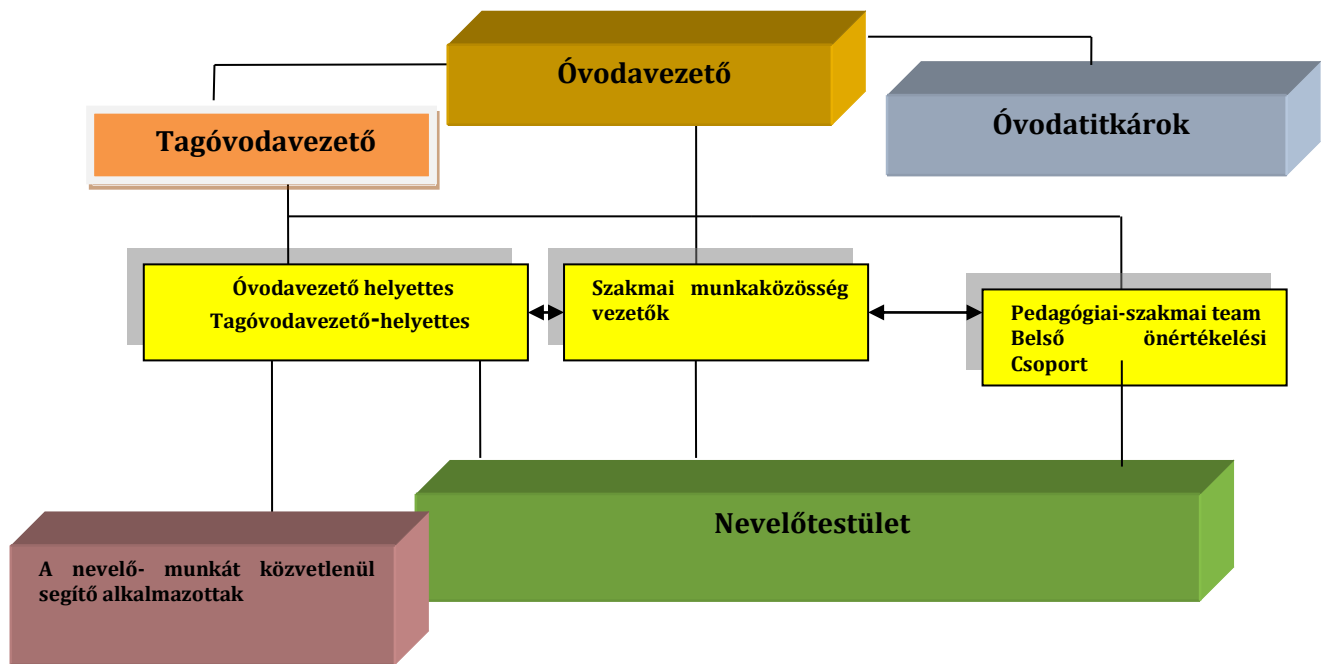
Óvodavezető

Tagóvodavezető

Óvodatitkárok

Óvodavezető helyettes
Tagóvodavezető-helyettes

Szakmai munkaközösség vezetők

Pedagógiai-szakmai team
Belső önértékelési Csoport

Nevelőtestület

A nevelő- munkát közvetlenül segítő alkalmazottak